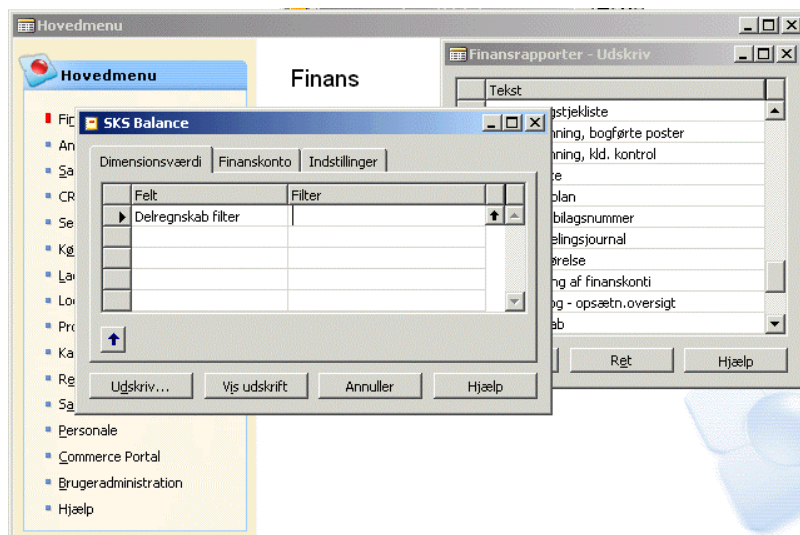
Hovedmenu

Hovedmenu

Fin
An
Sa
CR
Se
Kø
La
Lo
Pro
Ka
Re
Sa
Personale
Commerce Portal
Brugeradministration
Hjælp

Finans

Finansrapporter - Udskriv

| Tekst |
|---|
| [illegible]gstjekliste |
| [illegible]ning, bogførte poster |
| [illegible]ning, kld. kontrol |
| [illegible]te |
| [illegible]plan |
| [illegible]bilagsnummer |
| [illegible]elingsjournal |
| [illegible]ørelse |
| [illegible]ng af finanskonti |
| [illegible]g - opsætn.oversigt |
| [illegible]ab |

Ret
Hjælp

SKS Balance

Dimensionsværdi
Finanskonto
Indstillinger

| Felt | Filter |
|---|---|
| Delregnskab filter | |
| | |
| | |
| | |
| | |

Udskriv...
Vis udskrift
Annuller
Hjælp